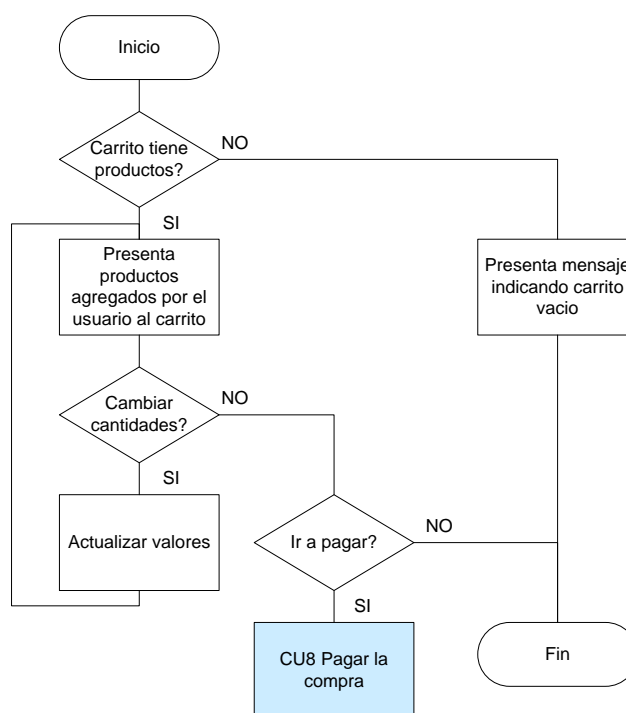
Inicio

Carrito tiene productos?

NO

SI

Presenta productos agregados por el usuario al carrito

Presenta mensaje indicando carrito vacio

Cambiar cantidades?

NO

SI

Actualizar valores

Ir a pagar?

NO

SI

CU8 Pagar la compra

Fin